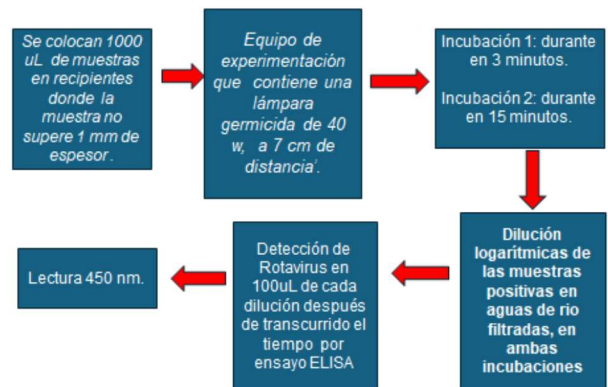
Se colocan 1000 uL de muestras en recipientes donde la muestra no supere 1 mm de espesor.

Equipo de experimentación que contiene una lámpara germicida de 40 w, a 7 cm de distancia'.

Incubación 1: durante en 3 minutos.

Incubación 2: durante en 15 minutos.

Dilución logarítmicas de las muestras positivas en aguas de rio filtradas, en ambas incubaciones

Detección de Rotavirus en 100uL de cada dilución después de transcurrido el tiempo por ensayo ELISA

Lectura 450 nm.